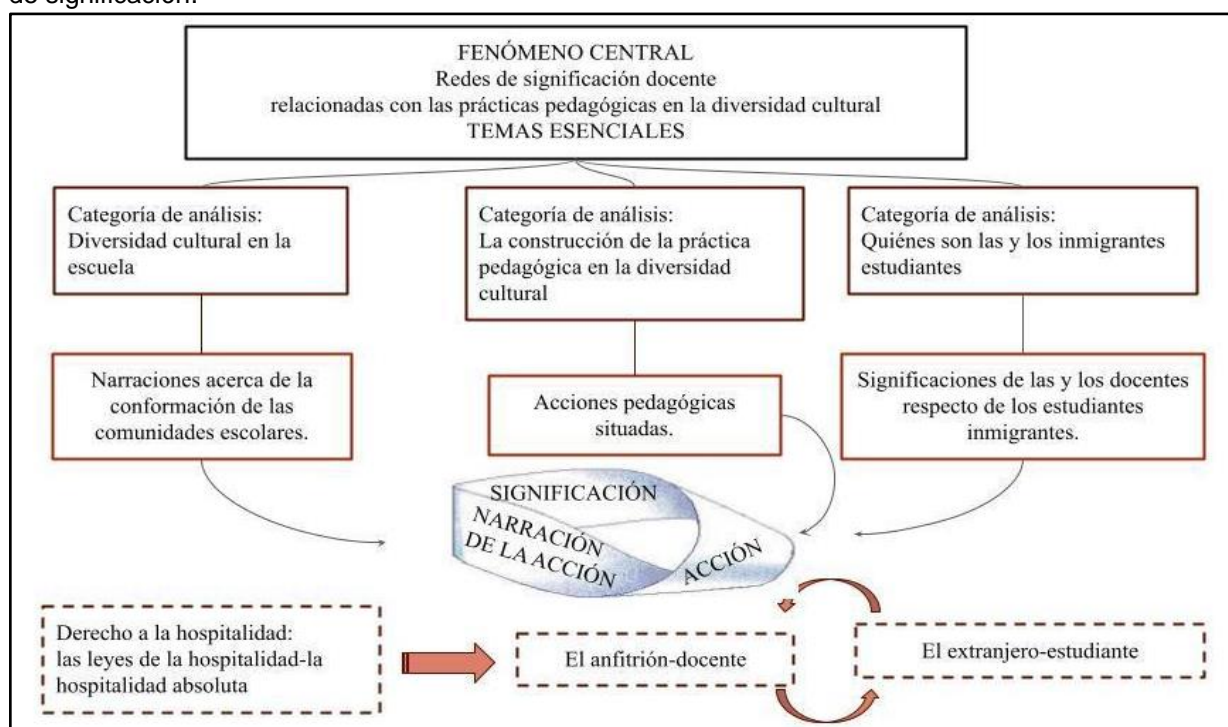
de significación.

FENÓMENO CENTRAL
Redes de significación docente relacionadas con las prácticas pedagógicas en la diversidad cultural
TEMAS ESENCIALES

Categoría de análisis: Diversidad cultural en la escuela

Categoría de análisis: La construcción de la práctica pedagógica en la diversidad cultural

Categoría de análisis: Quiénes son las y los inmigrantes estudiantes

Narraciones acerca de la conformación de las comunidades escolares.

Acciones pedagógicas situadas.

Significaciones de las y los docentes respecto de los estudiantes inmigrantes.

SIGNIFICACIÓN
NARRACIÓN DE LA ACCIÓN
ACCIÓN

Derecho a la hospitalidad: las leyes de la hospitalidad-la hospitalidad absoluta

El anfitrión-docente

El extranjero-estudiante